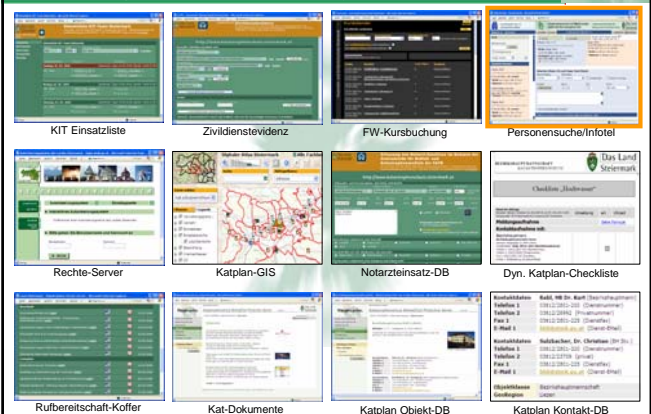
KIT Einsatzliste

Zivildienstevidenz

FW-Kursbuchung

Personensuche/Infotel

Rechte-Server

Katplan-GIS

Notarzteinsatz-DB

Das Land Steiermark

Checkliste „Hochwasser“

Dyn. Katplan-Checkliste

Rufbereitschaft-Koffer

Kat-Dokumente

Katplan Objekt-DB

Kontaktdaten
Telefon 1
Telefon 2
Fax 1
E-Mail 1

Kontaktdaten
Telefon 1
Telefon 2
Fax 1
E-Mail 1

Katplan Kontakt-DB